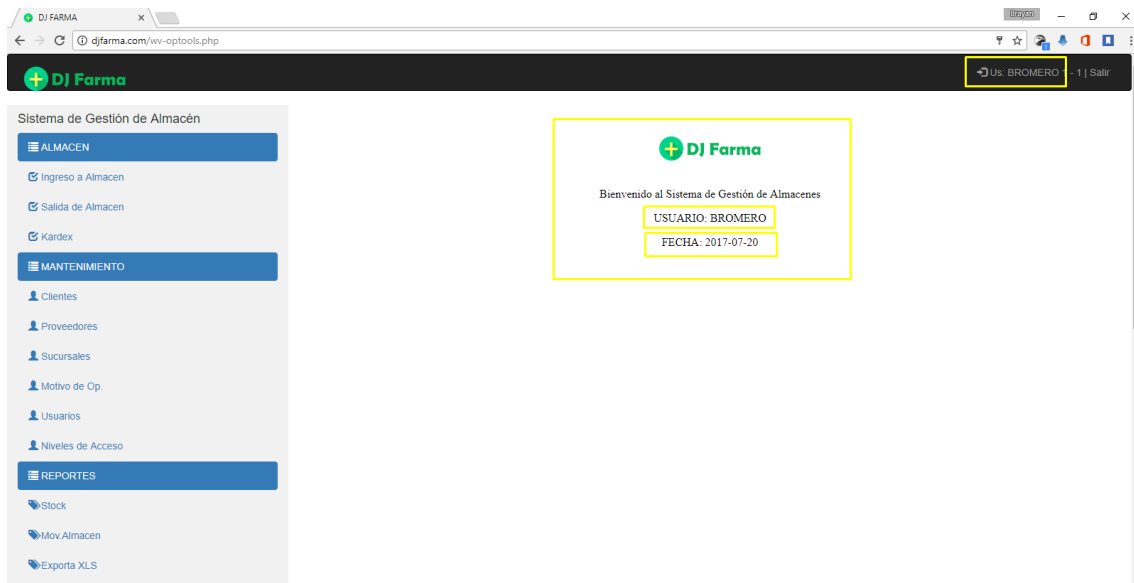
DJ FARMA ×

Brayan

djfarma.com/wv-optools.php

DJ Farma

Us: BROMERO - 1 | Salir

Sistema de Gestión de Almacén

ALMACEN

Ingreso a Almacen

Salida de Almacen

Kardex

MANTENIMIENTO

Clientes

Proveedores

Sucursales

Motivo de Op.

Usuarios

Niveles de Acceso

REPORTES

Stock

Mov.Almacen

Exporta XLS

DJ Farma

Bienvenido al Sistema de Gestión de Almacenes

USUARIO: BROMERO

FECHA: 2017-07-20